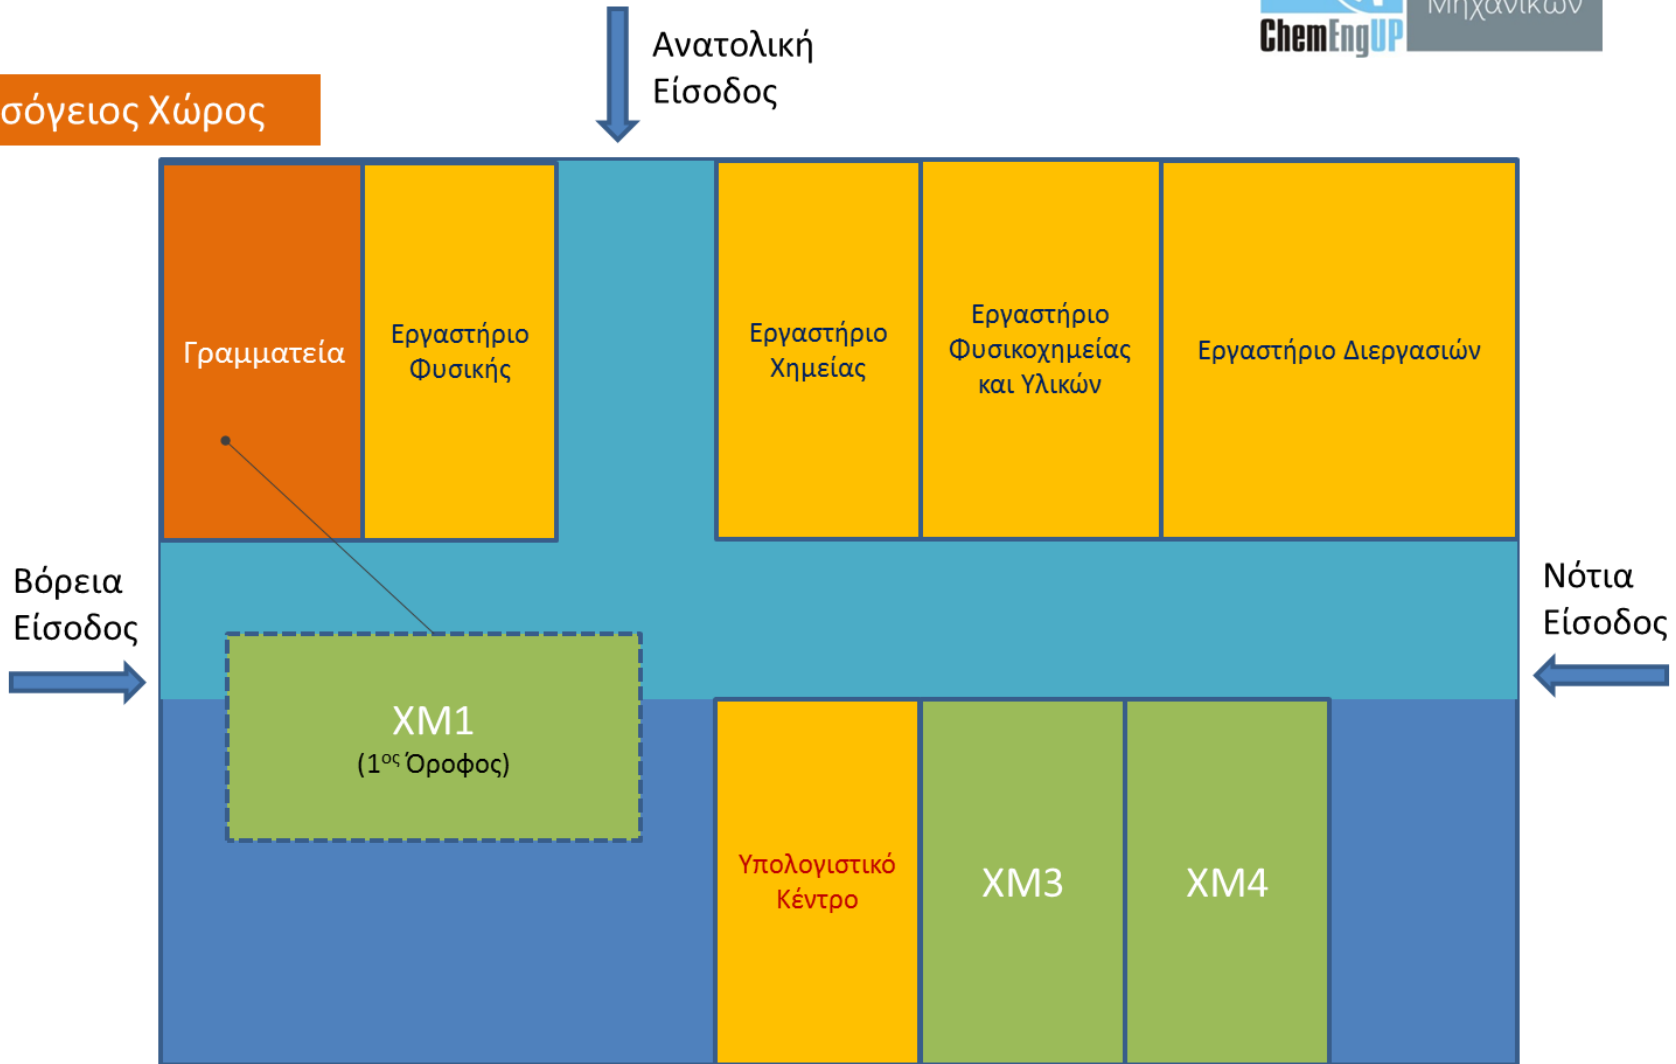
ChemEngUP Μηχανικών

σόγειος Χώρος

Ανατολική Είσοδος

Γραμματεία

Εργαστήριο Φυσικής

Εργαστήριο Χημείας

Εργαστήριο Φυσικοχημείας και Υλικών

Εργαστήριο Διεργασιών

Βόρεια Είσοδος

Νότια Είσοδος

ΧΜ1 (1$^{ος}$ Όροφος)

Υπολογιστικό Κέντρο

ΧΜ3

ΧΜ4